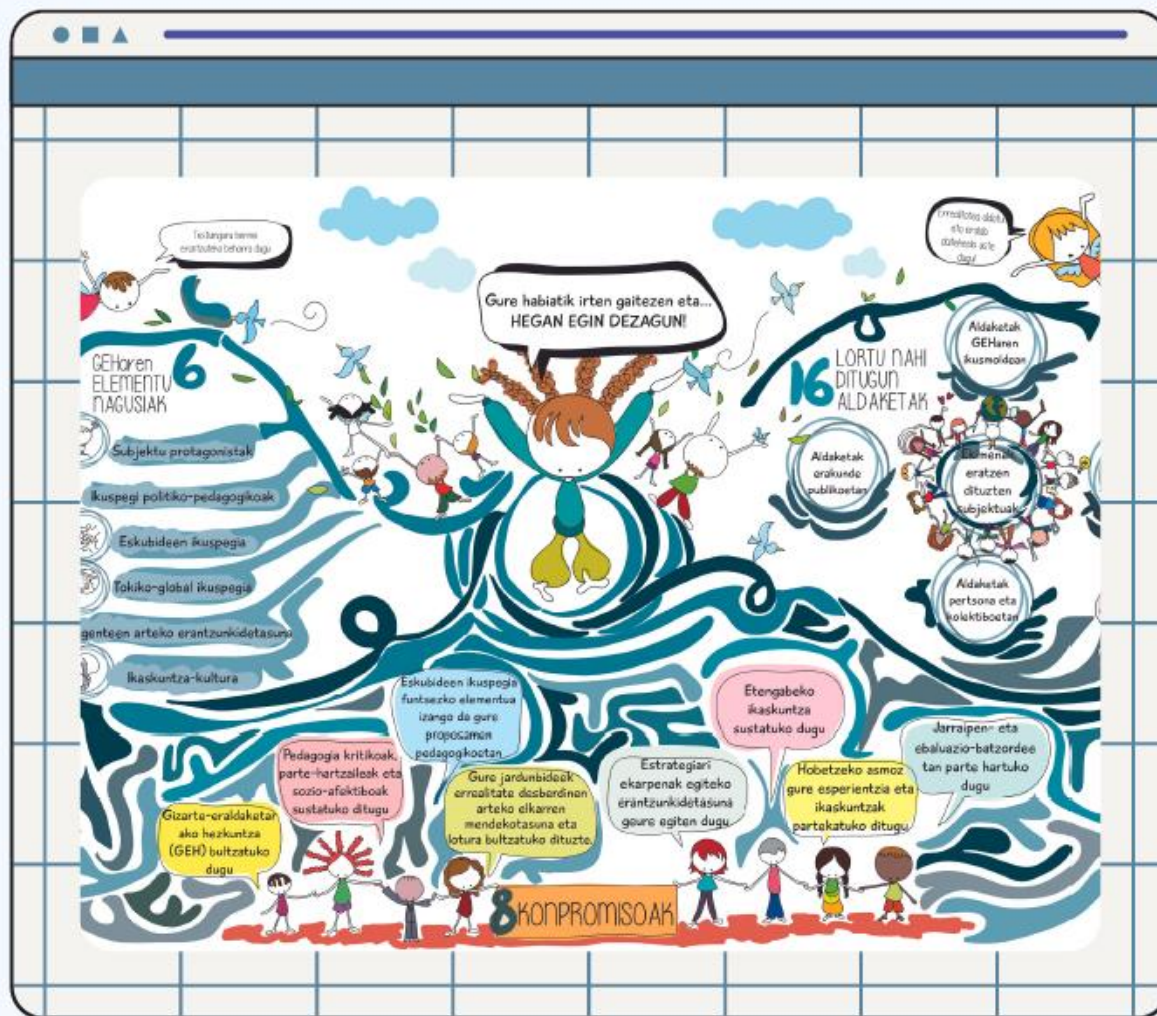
Gure habiatik irten gaitezen eta... HEGAN EGIN DEZAGUN!

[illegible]

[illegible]

6 GEHaren ELEMENTU NAGUSIAK

Subjektu protagonistak

Ikuspegi politiko-pedagogikoak

Eskubideen ikuspegia

Tokiko-global ikuspegia

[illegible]genteen arteko erantzunkidetasuna

Ikaskuntza-kultura

16 LORTU NAHI DITUGUN ALDAKETAK

Aldaketak GEHaren ikusmoldean

Aldaketak erakunde publikoetan

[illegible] eratzen dituzten subjektuak

Aldaketak pertsona eta kolektiboetan

Gizarte-eraldaketar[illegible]ako hezkuntza (GEH) bultzatuko dugu

Pedagogia kritikoak, parte-hartzaileak eta sozio-afektiboak sustatuko ditugu

Eskubideen ikuspegia funtsezko elementua izango da gure proposamen pedagogikoetan

Gure jardunbideek errealitate desberdinen arteko elkarren mendekotasuna eta lotura bultzatuko dituzte

Estrategiari ekarpenak egiteko erantzunkidetasuna geure egiten dugu

Etengabeko ikaskuntza sustatuko dugu

Hobetzeko asmoz gure esperientzia eta ikaskuntzak partekatuko ditugu

Jarraipen- eta ebaluazio-batzordee tan parte hartuko dugu

8 KONPROMISOAK